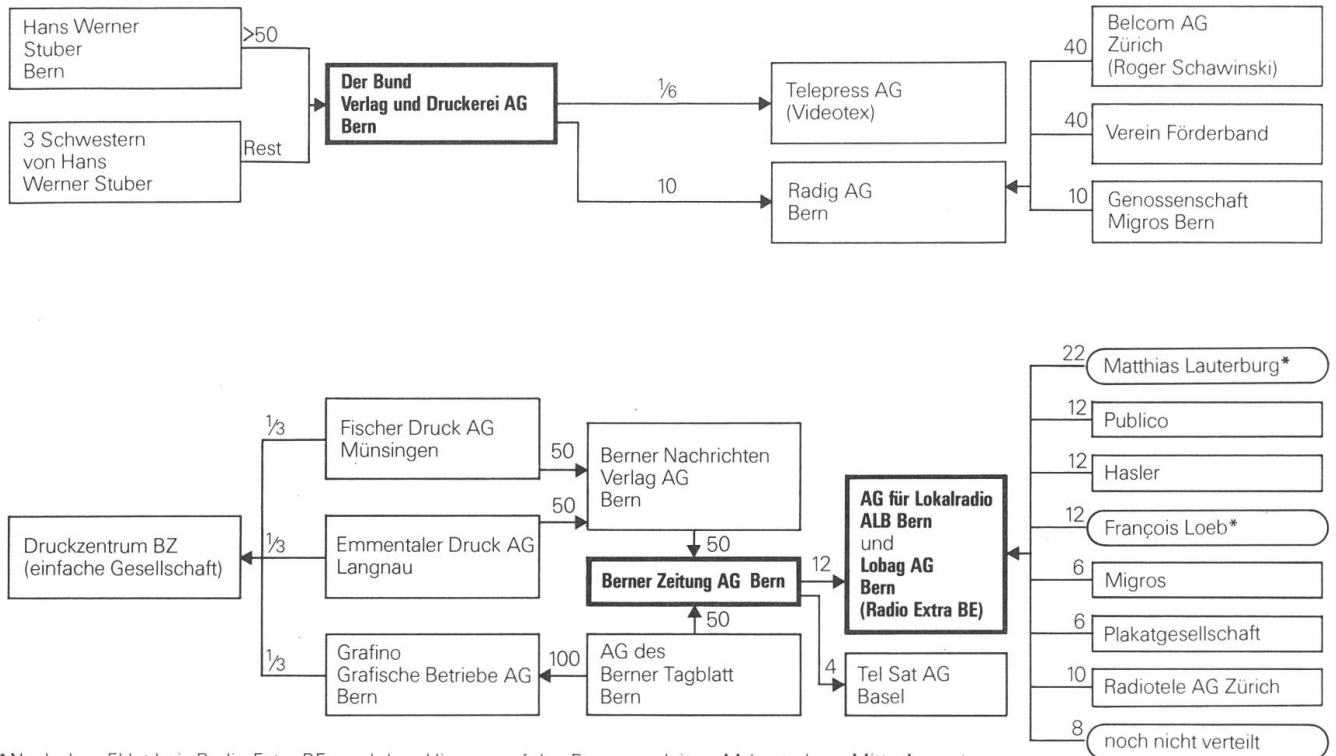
Hans Werner Stuber Bern

>50

3 Schwestern von Hans Werner Stuber

Rest

**Der Bund Verlag und Druckerei AG Bern**

$\frac{1}{6}$

Telepress AG (Videotex)

10

Radig AG Bern

40

Belcom AG Zürich (Roger Schawinski)

40

Verein Förderband

10

Genossenschaft Migros Bern

$\frac{1}{3}$

Fischer Druck AG Münsingen

50

Berner Nachrichten Verlag AG Bern

50

$\frac{1}{3}$

Druckzentrum BZ (einfache Gesellschaft)

Emmentaler Druck AG Langnau

50

**Berner Zeitung AG Bern**

50

12

**AG für Lokalradio ALB Bern** und **Lobag AG Bern (Radio Extra BE)**

$\frac{1}{3}$

Grafino Grafische Betriebe AG Bern

100

AG des Berner Tagblatt Bern

4

Tel Sat AG Basel

22

Matthias Lauterburg*

12

Publico

12

Hasler

12

François Loeb*

6

Migros

6

Plakatgesellschaft

10

Radiotele AG Zürich

8

noch nicht verteilt

*Nach dem Ehlet bei Radio Extra BE und dem Hinauswurf der Berner zeitung Mehrzahl aus Mitte August